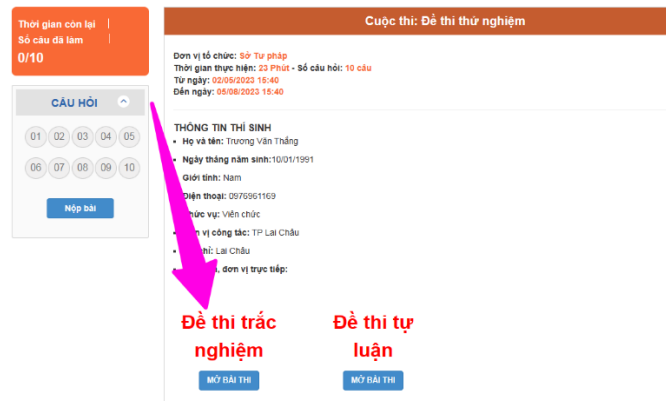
Thời gian còn lại |
Số câu đã làm |
0/10

CÂU HỎI

01 02 03 04 05
06 07 08 09 10

Nộp bài

Cuộc thi: Đề thi thử nghiệm

Đơn vị tổ chức: Sở Tư pháp
Thời gian thực hiện: 23 Phút - Số câu hỏi: 10 câu
Từ ngày: 02/05/2023 15:40
Đến ngày: 05/08/2023 15:40

THÔNG TIN THÍ SINH
Họ và tên: Trương Văn Thắng
Ngày tháng năm sinh:10/01/1991
Giới tính: Nam
Điện thoại: 0976961169
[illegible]hức vụ: Viên chức
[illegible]n vị công tác: TP Lai Châu
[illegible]hỉ: Lai Châu
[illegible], đơn vị trực tiếp:

Đề thi trắc nghiệm
MỞ BÀI THI

Đề thi tự luận
MỞ BÀI THI